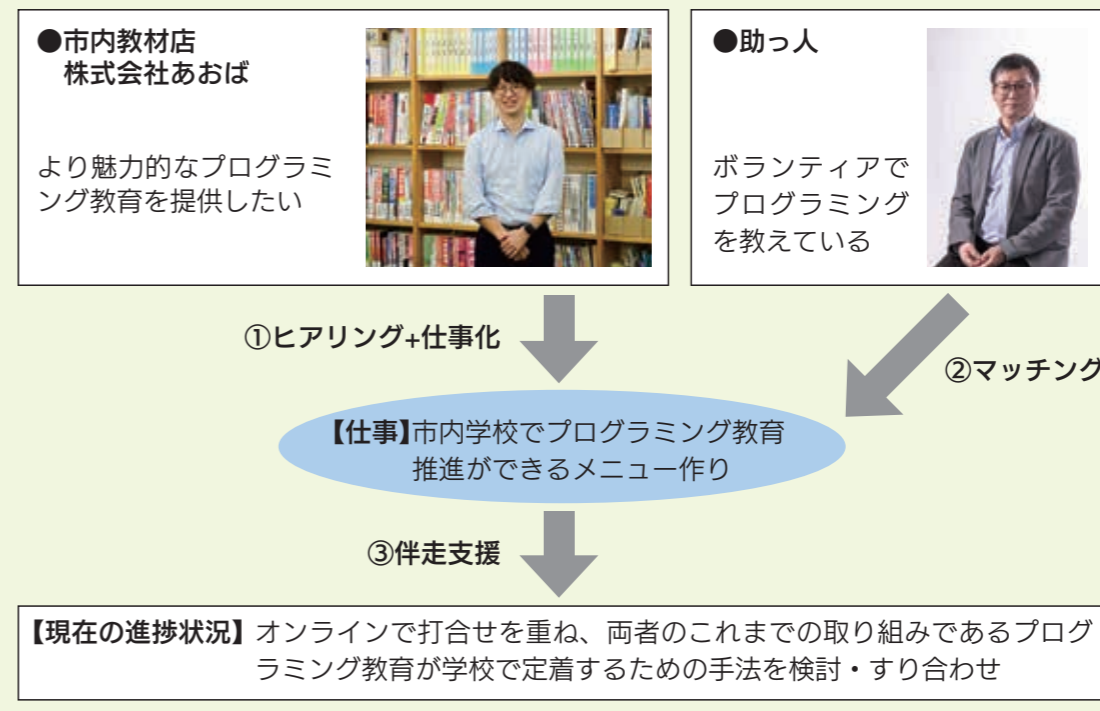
●市内教材店
株式会社あおば

より魅力的なプログラミング教育を提供したい

●助っ人

ボランティアでプログラミングを教えている

①ヒアリング+仕事化

②マッチング

【仕事】市内学校でプログラミング教育推進ができるメニュー作り

③伴走支援

【現在の進捗状況】オンラインで打合せを重ね、両者のこれまでの取り組みであるプログラミング教育が学校で定着するための手法を検討・すり合わせ